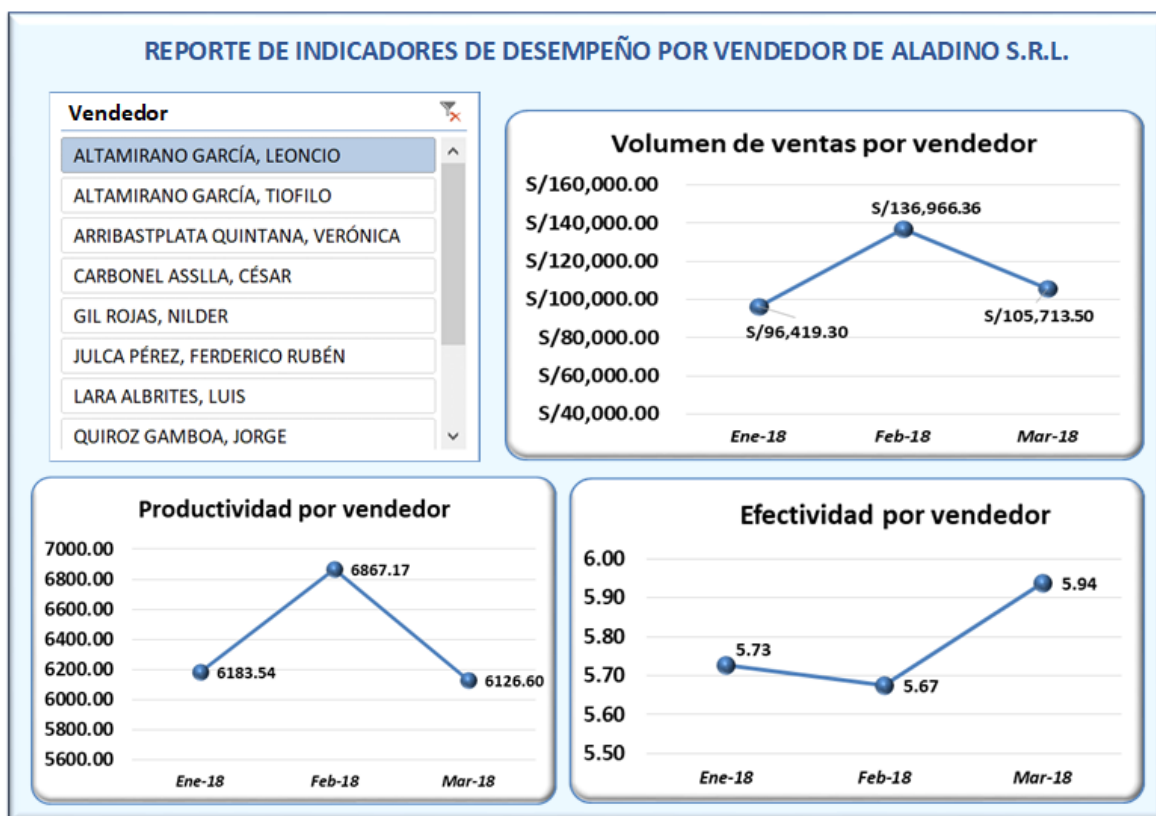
REPORTE DE INDICADORES DE DESEMPEÑO POR VENDEDOR DE ALADINO S.R.L.

Vendedor

ALTAMIRANO GARCÍA, LEONCIO
ALTAMIRANO GARCÍA, TIOFILO
ARRIBASTPLATA QUINTANA, VERÓNICA
CARBONEL ASSLLA, CÉSAR
GIL ROJAS, NILDER
JULCA PÉREZ, FERDERICO RUBÉN
LARA ALBRITES, LUIS
QUIROZ GAMBOA, JORGE

Volumen de ventas por vendedor

S/160,000.00
S/140,000.00
S/120,000.00
S/100,000.00
S/80,000.00
S/60,000.00
S/40,000.00

S/96,419.30
S/136,966.36
S/105,713.50

Ene-18 Feb-18 Mar-18

Productividad por vendedor

7000.00
6800.00
6600.00
6400.00
6200.00
6000.00
5800.00
5600.00

6183.54
6867.17
6126.60

Ene-18 Feb-18 Mar-18

Efectividad por vendedor

6.00
5.90
5.80
5.70
5.60
5.50

5.73
5.67
5.94

Ene-18 Feb-18 Mar-18